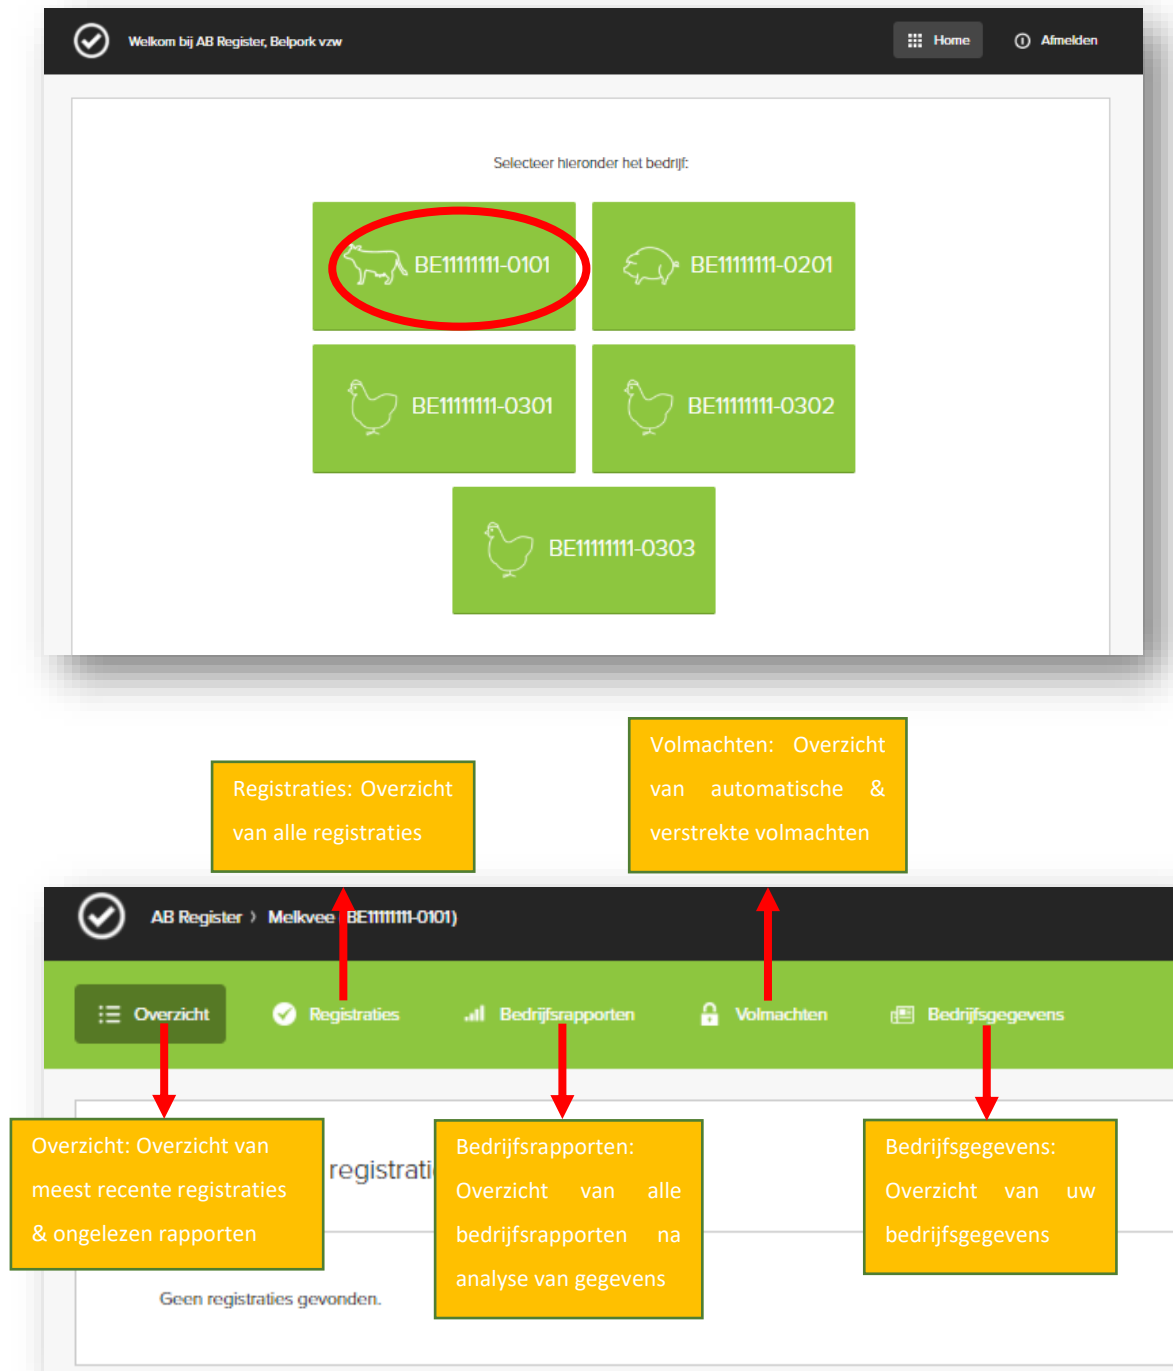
Welkom bij AB Register, Belpork vzw

Home

Afmelden

Selecteer hieronder het bedrijf:

BE11111111-0101

BE11111111-0201

BE11111111-0301

BE11111111-0302

BE11111111-0303

Registraties: Overzicht van alle registraties

Volmachten: Overzicht van automatische & verstrekte volmachten

AB Register › Melkvee (BE11111111-0101)

Overzicht

Registraties

Bedrijfsrapporten

Volmachten

Bedrijfsgegevens

Overzicht: Overzicht van meest recente registraties & ongelezen rapporten

registrati

Bedrijfsrapporten: Overzicht van alle bedrijfsrapporten na analyse van gegevens

Bedrijfsgegevens: Overzicht van uw bedrijfsgegevens

Geen registraties gevonden.